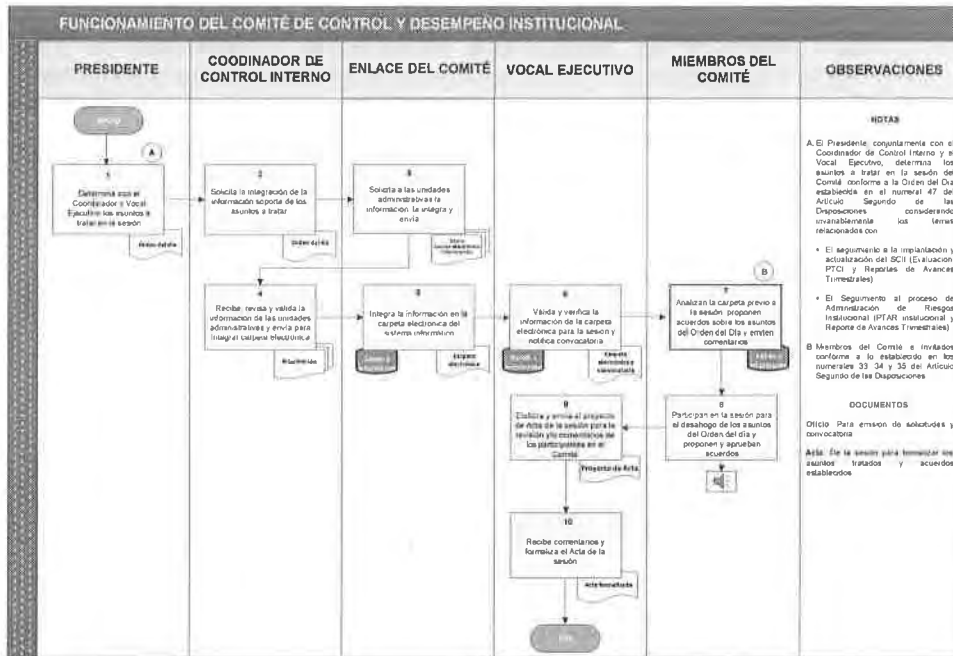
FUNCIONAMIENTO DEL COMITÉ DE CONTROL Y DESEMPEÑO INSTITUCIONAL

PRESIDENTE

COODINADOR DE CONTROL INTERNO

ENLACE DEL COMITÉ

VOCAL EJECUTIVO

MIEMBROS DEL COMITÉ

OBSERVACIONES

INICIO

A

1
Determina con el Coordinador y Vocal Ejecutivo los asuntos a tratar en la sesión

Orden del día

2
Solicita la integración de la información soporte de los asuntos a tratar

Orden del día

3
Solicita a las unidades administrativas la información, la integra y envía

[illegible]

4
Recibe, revisa y valida la información de las unidades administrativas y envía para integrar carpeta electrónica

Información

5
Integra la información en la carpeta electrónica del sistema informático

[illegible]

Carpeta electrónica

6
Valida y verifica la información de la carpeta electrónica para la sesión y notifica convocatoria

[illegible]

Carpeta electrónica y convocatoria

B

7
Analizan la carpeta previo a la sesión, proponen acuerdos sobre los asuntos del Orden del Día y emiten comentarios

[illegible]

8
Participan en la sesión para el desahogo de los asuntos del Orden del día y proponen y aprueban acuerdos

9
Elabora y envía el proyecto de Acta de la sesión para la revisión y/o comentarios de los participantes en el Comité

Proyecto de Acta

10
Recibe comentarios y formaliza el Acta de la sesión

Acta formalizada

FIN

NOTAS

A. El Presidente, conjuntamente con el Coordinador de Control Interno y el Vocal Ejecutivo, determina los asuntos a tratar en la sesión del Comité conforme a la Orden del Día establecida en el numeral 47 del Artículo Segundo de las Disposiciones considerando invariablemente los temas relacionados con:

• El seguimiento a la implantación y actualización del SCII (Evaluación, PTCI y Reportes de Avances Trimestrales)

• El Seguimiento al proceso de Administración de Riesgos Institucional (PTAR institucional y Reporte de Avances Trimestrales)

B. Miembros del Comité e invitados conforme a lo establecido en los numerales 33, 34 y 35 del Artículo Segundo de las Disposiciones

DOCUMENTOS

Oficio: Para emisión de solicitudes y convocatoria

Acta: De la sesión para formalizar los asuntos tratados y acuerdos establecidos